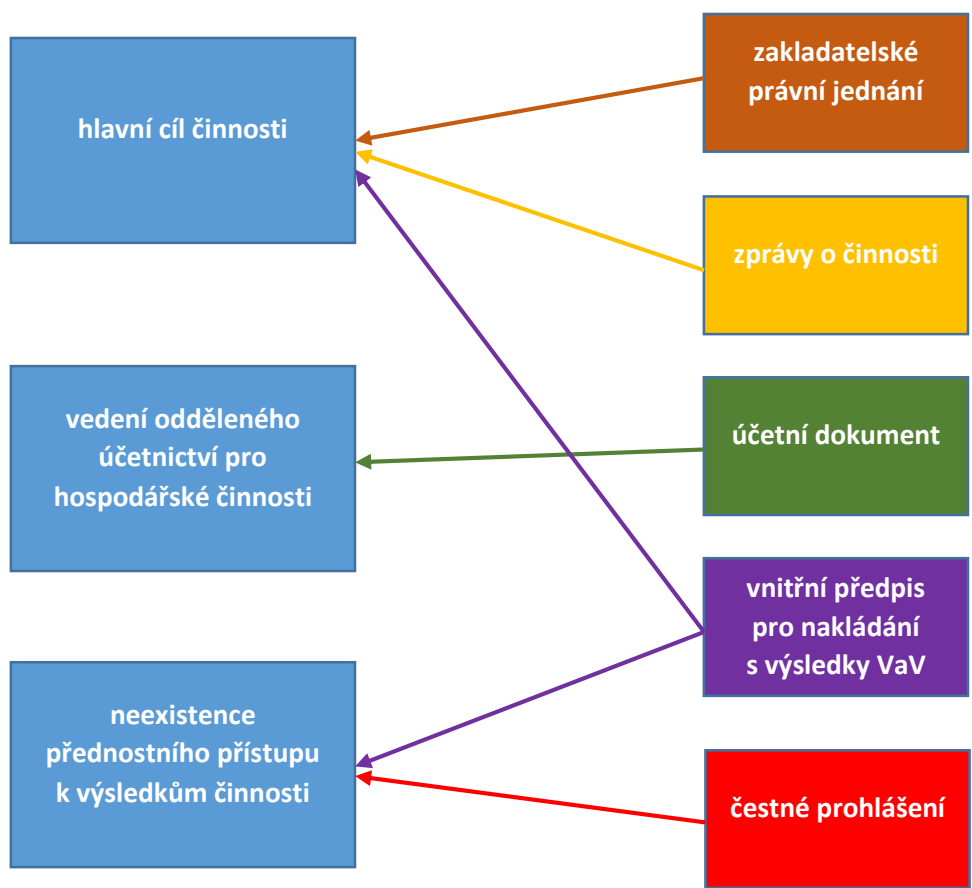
hlavní cíl činnosti

zakladatelské právní jednání

zprávy o činnosti

vedení odděleného účetnictví pro hospodářské činnosti

účetní dokument

vnitřní předpis pro nakládání s výsledky VaV

neexistence přednostního přístupu k výsledkům činnosti

čestné prohlášení